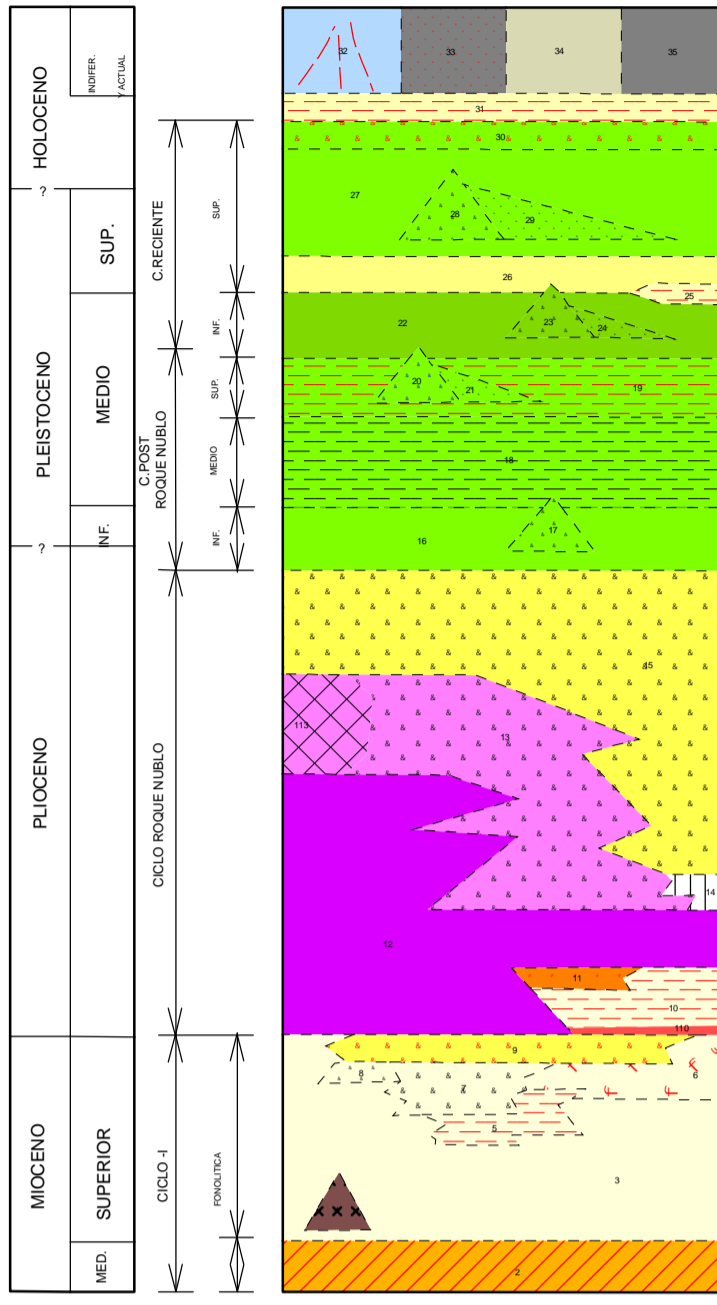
HOLOCENO
INDIFER. Y ACTUAL
?
SUP.
PLEISTOCENO
MEDIO
INF.
?
PLIOCENO
MIOCENO
SUPERIOR
MED.

C.RECIENTE
C.POST ROQUE NUBLO
CICLO ROQUE NUBLO
CICLO -I

SUP.
INF.
SUP.
MEDIO
INF.
FONOLITICA

32
33
34
35
31
30
27
28
29
26
25
22
23
24
20
21
19
18
17
16
15
113
13
14
12
11
10
110
9
8
7
6
5
3
2